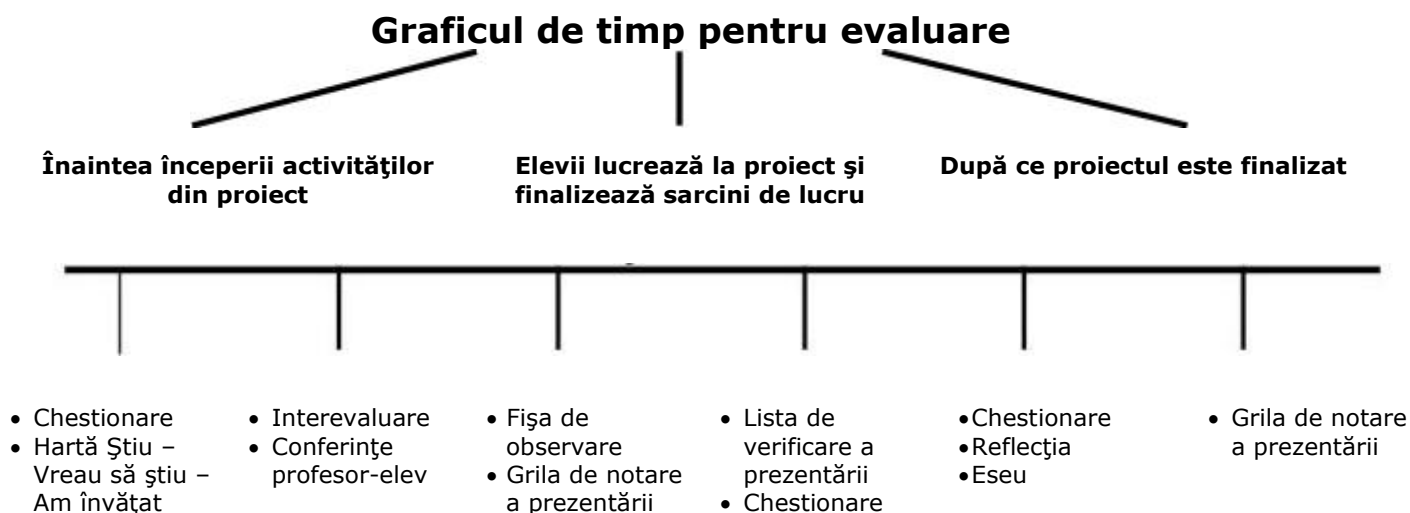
Graficul de timp pentru evaluare

Înaintea începerii activităţilor din proiect

Elevii lucrează la proiect şi finalizează sarcini de lucru

După ce proiectul este finalizat

- Chestionare
- Hartă Ştiu – Vreau să ştiu – Am învăţat

- Interevaluare
- Conferinţe profesor-elev

- Fişa de observare
- Grila de notare a prezentării

- Lista de verificare a prezentării
- Chestionare

- Chestionare
- Reflecţia
- Eseu

- Grila de notare a prezentării